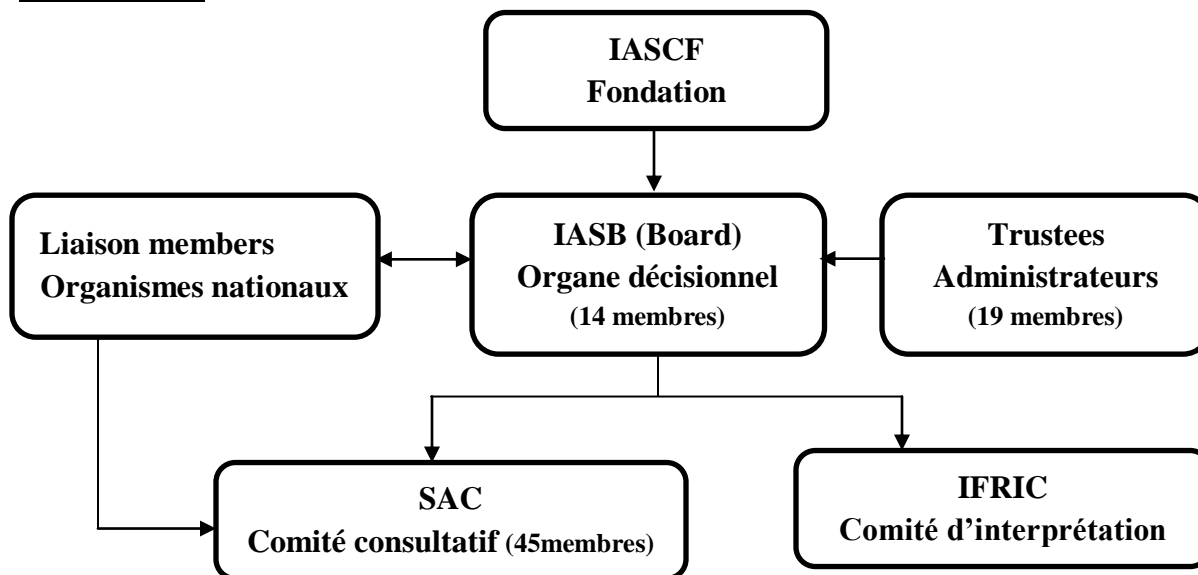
IASCF
Fondation

Liaison members
Organismes nationaux

IASB (Board)
Organe décisionnel
(14 membres)

Trustees
Administrateurs
(19 membres)

SAC
Comité consultatif (45membres)

IFRIC
Comité d'interprétation